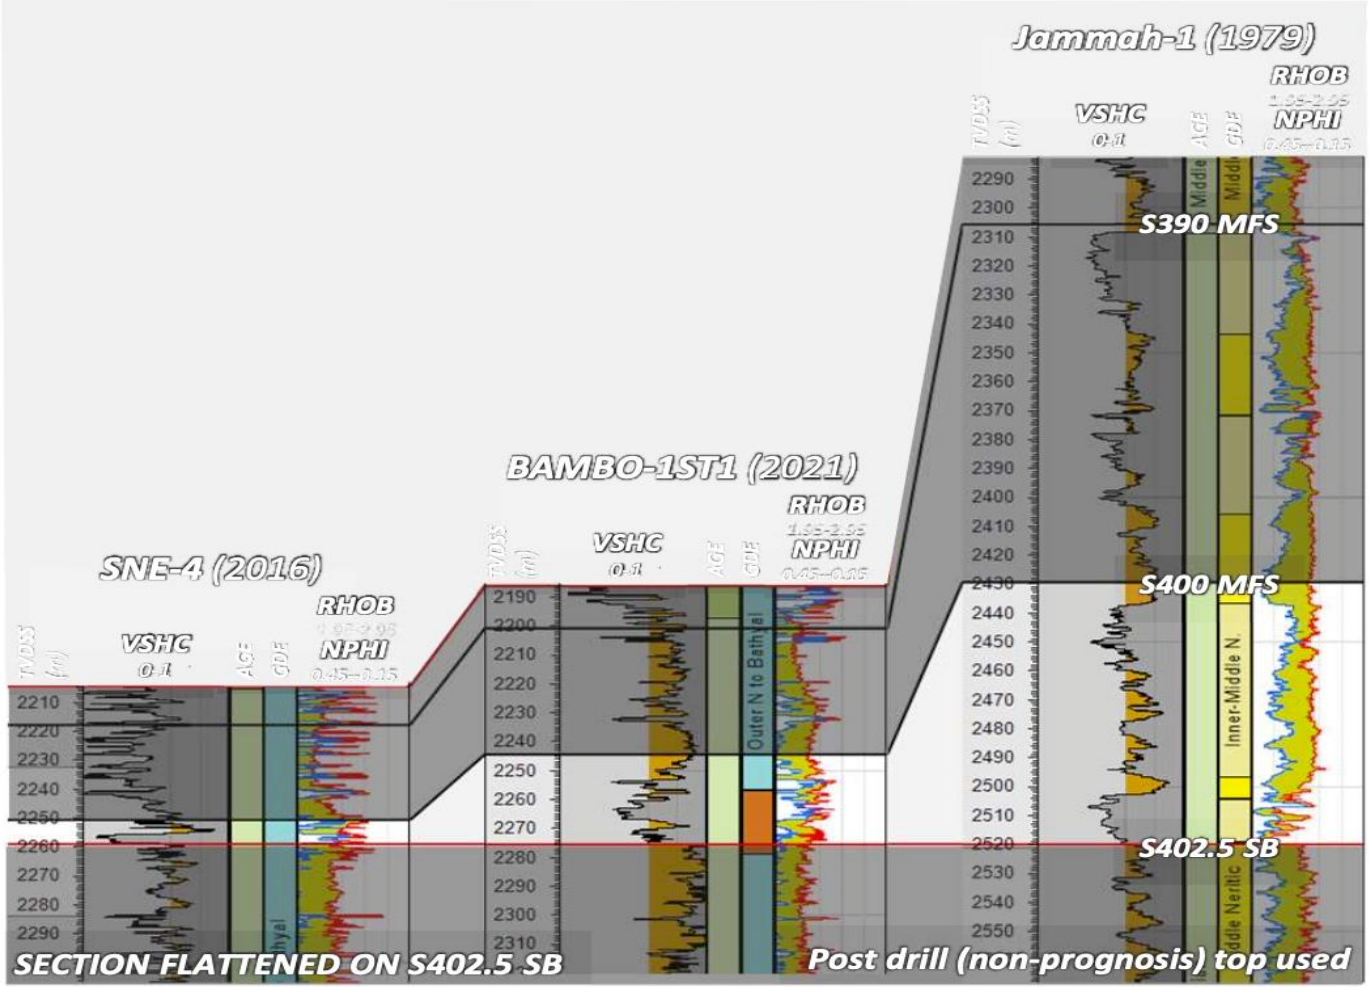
Jammah-1 (1979)

RHOB
1.95-2.95
NPHI
0.45--0.15

TVDSS (m)

VSHC
0-1

AGE
GDE

Middle
Middl

2290
2300
2310
2320
2330
2340
2350
2360
2370
2380
2390
2400
2410
2420
2430
2440
2450
2460
2470
2480
2490
2500
2510
2520
2530
2540
2550

S390 MFS
S400 MFS
Inner-Middle N.
S402.5 SB
ddle Neritic

BAMBO-1ST1 (2021)

RHOB
1.95-2.95
NPHI
0.45--0.15

TVDSS (m)

VSHC
0-1

AGE
GDE

2190
2200
2210
2220
2230
2240
2250
2260
2270
2280
2290
2300
2310

Outer N to Bathyal

SNE-4 (2016)

RHOB
1.95-2.95
NPHI
0.45--0.15

TVDSS (m)

VSHC
0-1

AGE
GDE

2210
2220
2230
2240
2250
2260
2270
2280
2290

thyal

SECTION FLATTENED ON S402.5 SB

Post drill (non-prognosis) top used